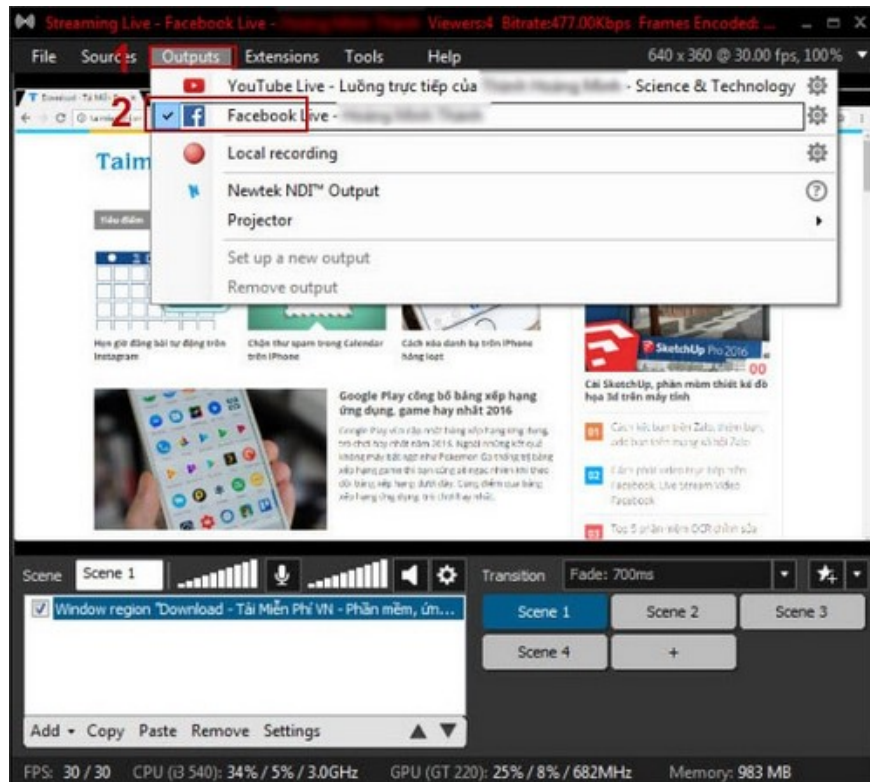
Streaming Live - Facebook Live - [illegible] Viewers:4 Bitrate:477.00Kbps Frames Encoded: ...

File Sources Outputs Extensions Tools Help 640 x 360 @ 30.00 fps, 100%

1

YouTube Live - Luồng trực tiếp của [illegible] - Science & Technology

2

Facebook Live - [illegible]

Local recording

Newtek NDI™ Output

Projector

Set up a new output

Remove output

Taim

Hẹn giờ đăng bài tự động trên Instagram

Chặn thư spam trong Calendar trên iPhone

Cách xóa danh bạ trên iPhone hàng loạt

SketchUp Pro 2016

Cài SketchUp, phần mềm thiết kế đồ họa 3d trên máy tính

Google Play công bố bảng xếp hạng ứng dụng, game hay nhất 2016

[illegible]

01 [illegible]

02 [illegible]

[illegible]

Scene Scene 1

Transition Fade: 700ms

Window region "Download - Tải Miễn Phí VN - Phần mềm, ứn...

Scene 1 Scene 2 Scene 3

Scene 4 +

Add Copy Paste Remove Settings

FPS: 30 / 30 CPU (i3 540): 34% / 5% / 3.0GHz GPU (GT 220): 25% / 8% / 682MHz Memory: 983 MB